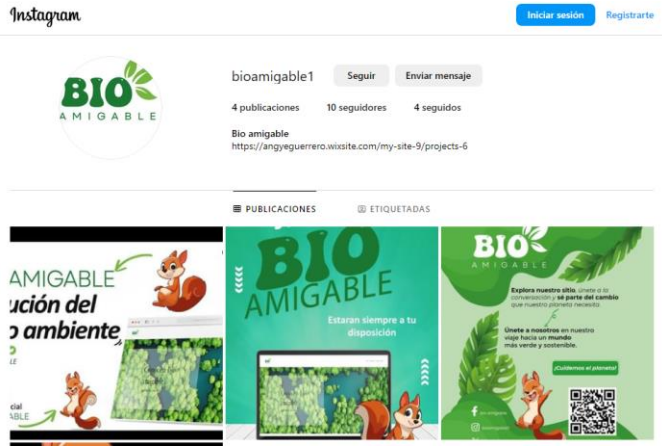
Instagram

Iniciar sesión Registrarte

BIO AMIGABLE

bioamigable1 Seguir Enviar mensaje

4 publicaciones 10 seguidores 4 seguidos

Bio amigable
https://angyeguerrero.wixsite.com/my-site-9/projects-6

PUBLICACIONES ETIQUETADAS

AMIGABLE
ución del
o ambiente
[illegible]
AMIGABLE

BIO AMIGABLE
Estaran siempre a tu disposición

BIO AMIGABLE
Explora nuestro sitio, únete a la conversación y sé parte del cambio que nuestro planeta necesita
Únete a nosotros en nuestro viaje hacia un mundo más verde y sostenible.
¡Cuidemos el planeta!
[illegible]